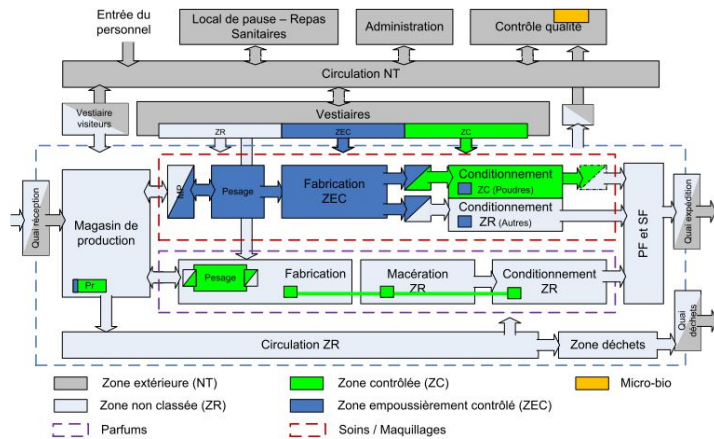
Entrée du personnel

Local de pause – Repas Sanitaires

Administration

Contrôle qualité

Circulation NT

Vestiaire visiteurs

Vestiaires

ZR

ZEC

ZC

Quai réception

Magasin de production

Pr

MP

Pesage

Fabrication ZEC

Conditionnement

ZC (Poudres)

Conditionnement

ZR (Autres)

PF et SF

Quai expédition

Pesage

Fabrication

Macération ZR

Conditionnement ZR

Quai déchets

Circulation ZR

Zone déchets

Zone extérieure (NT)

Zone contrôlée (ZC)

Micro-bio

Zone non classée (ZR)

Zone empoussièrement contrôlé (ZEC)

Parfums

Soins / Maquillages